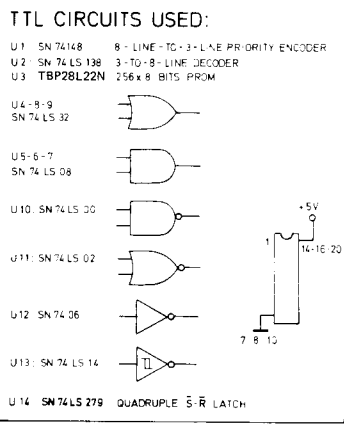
TTL CIRCUITS USED:

U1 SN 74148 8 - LINE - TO - 3 - LINE PRIORITY ENCODER
U2 SN 74 LS 138 3 - TO - 8 - LINE DECODER
U3 TBP28L22N 256 x 8 BITS PROM

U4 - 8 - 9
SN 74 LS 32

U5 - 6 - 7
SN 74 LS 08

U10: SN 74 LS 00

U11: SN 74 LS 02

U12 SN 74 06

U13: SN 74 LS 14

+5V
1
14 - 16 - 20
7 8 10

U14 SN 74 LS 279 QUADRUPLE $\bar{S}$-$\bar{R}$ LATCH